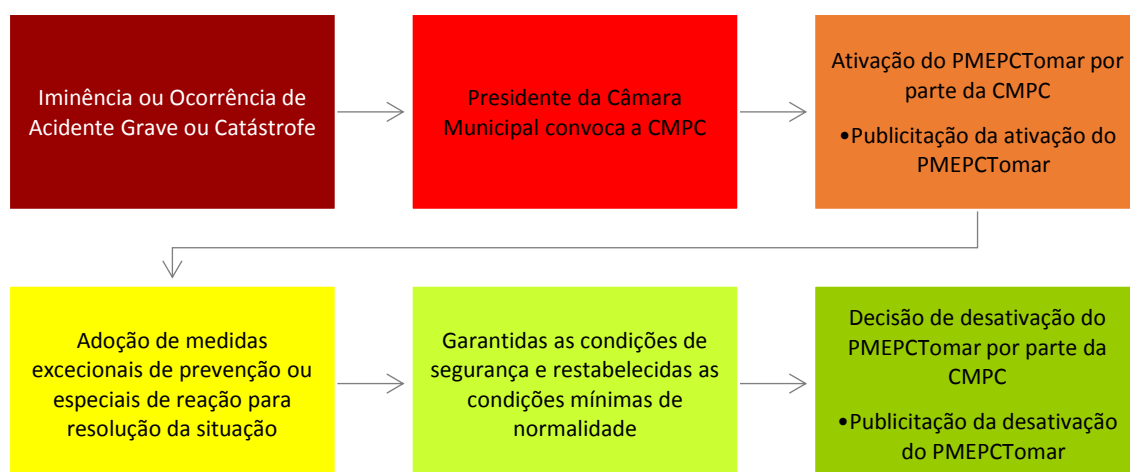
Iminência ou Ocorrência de Acidente Grave ou Catástrofe

Presidente da Câmara Municipal convoca a CMPC

Ativação do PMEPCTomar por parte da CMPC

•Publicitação da ativação do PMEPCTomar

Adoção de medidas excecionais de prevenção ou especiais de reação para resolução da situação

Garantidas as condições de segurança e restabelecidas as condições mínimas de normalidade

Decisão de desativação do PMEPCTomar por parte da CMPC

•Publicitação da desativação do PMEPCTomar